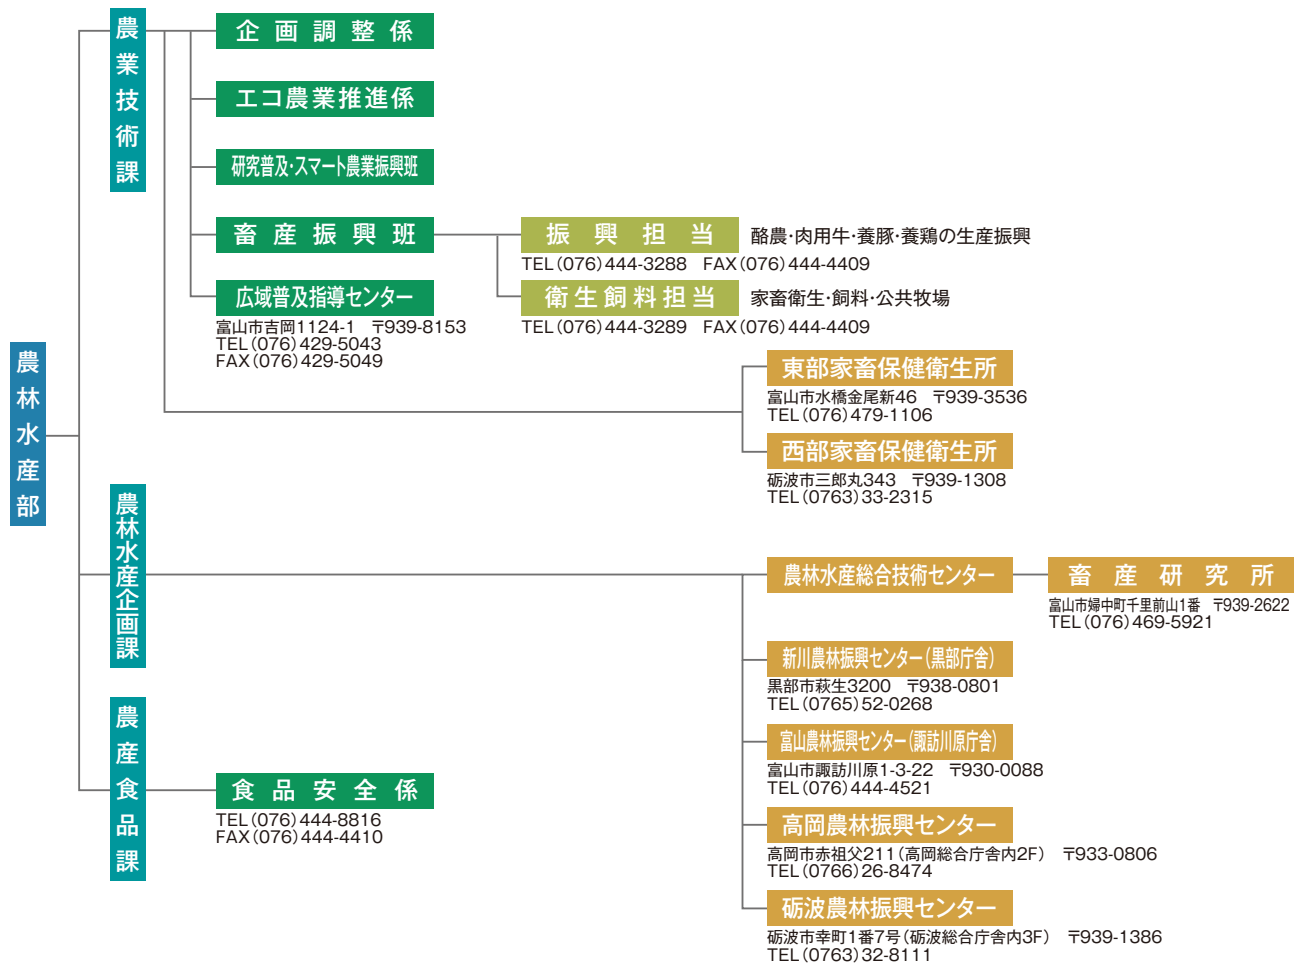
農林水産部

農業技術課

企画調整係

エコ農業推進係

研究普及・スマート農業振興班

畜産振興班

振興担当
酪農・肉用牛・養豚・養鶏の生産振興
TEL（076）444-3288　FAX（076）444-4409

衛生飼料担当
家畜衛生・飼料・公共牧場
TEL（076）444-3289　FAX（076）444-4409

広域普及指導センター
富山市吉岡1124-1　〒939-8153
TEL（076）429-5043
FAX（076）429-5049

東部家畜保健衛生所
富山市水橋金尾新46　〒939-3536
TEL（076）479-1106

西部家畜保健衛生所
砺波市三郎丸343　〒939-1308
TEL（0763）33-2315

農林水産企画課

農林水産総合技術センター

畜産研究所
富山市婦中町千里前山1番　〒939-2622
TEL（076）469-5921

新川農林振興センター（黒部庁舎）
黒部市荻生3200　〒938-0801
TEL（0765）52-0268

富山農林振興センター（諏訪川原庁舎）
富山市諏訪川原1-3-22　〒930-0088
TEL（076）444-4521

高岡農林振興センター
高岡市赤祖父211（高岡総合庁舎内2F）　〒933-0806
TEL（0766）26-8474

砺波農林振興センター
砺波市幸町1番7号（砺波総合庁舎内3F）　〒939-1386
TEL（0763）32-8111

農産食品課

食品安全係
TEL（076）444-8816
FAX（076）444-4410